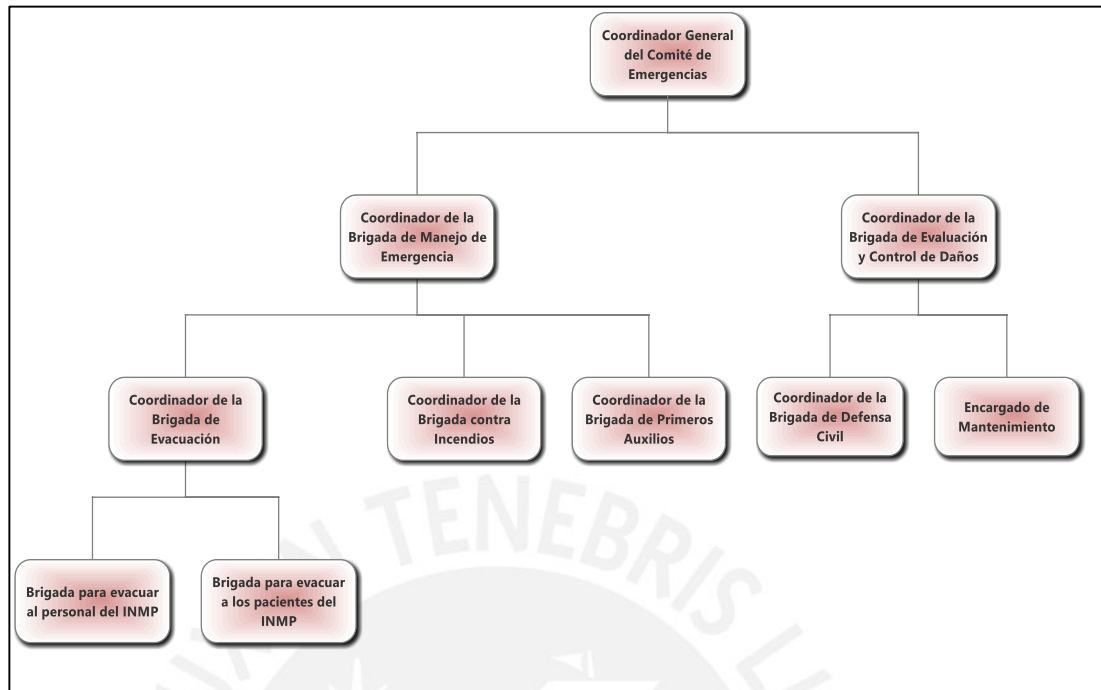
Coordinador General del Comité de Emergencias

Coordinador de la Brigada de Manejo de Emergencia

Coordinador de la Brigada de Evaluación y Control de Daños

Coordinador de la Brigada de Evacuación

Coordinador de la Brigada contra Incendios

Coordinador de la Brigada de Primeros Auxilios

Coordinador de la Brigada de Defensa Civil

Encargado de Mantenimiento

Brigada para evacuar al personal del INMP

Brigada para evacuar a los pacientes del INMP

TENEBRIS